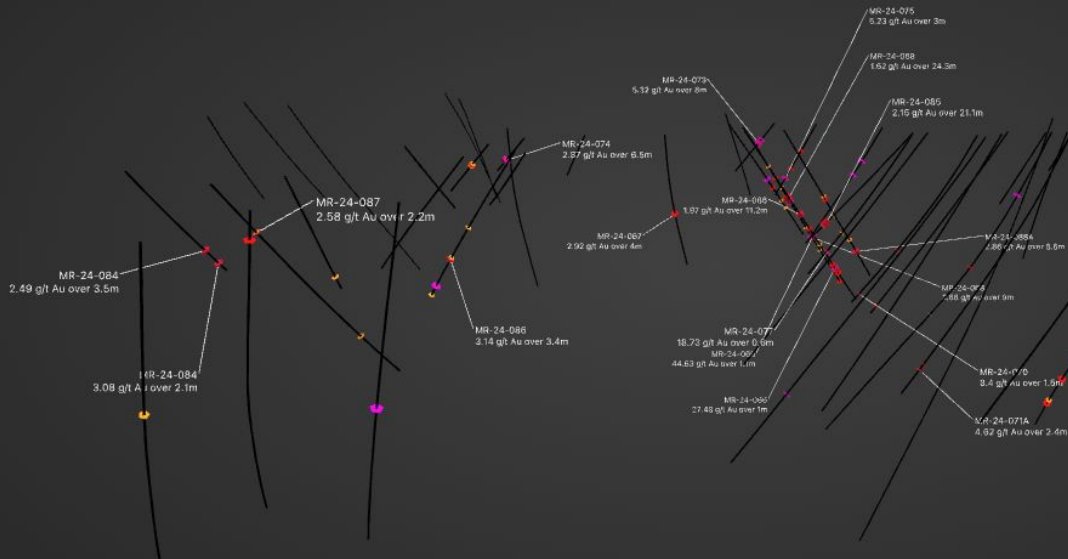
MR-24-075
5.23 g/t Au over 3m

MR-24-068
1.62 g/t Au over 24.3m

MR-24-073
5.32 g/t Au over 8m

MR-24-085
2.15 g/t Au over 21.1m

MR-24-074
2.57 g/t Au over 6.5m

MR-24-087
2.58 g/t Au over 2.2m

MR-24-066
1.67 g/t Au over 11.2m

MR-24-067
2.92 g/t Au over 4m

MR-24-088A
2.86 g/t Au over 5.6m

MR-24-084
2.49 g/t Au over 3.5m

MR-24-068
2.88 g/t Au over 9m

MR-24-086
3.14 g/t Au over 3.4m

MR-24-077
18.73 g/t Au over 0.6m

MR-24-069
44.63 g/t Au over 1.1m

MR-24-084
3.08 g/t Au over 2.1m

MR-24-070
3.4 g/t Au over 1.5m

MR-24-066
27.48 g/t Au over 1m

MR-24-071A
4.82 g/t Au over 2.4m